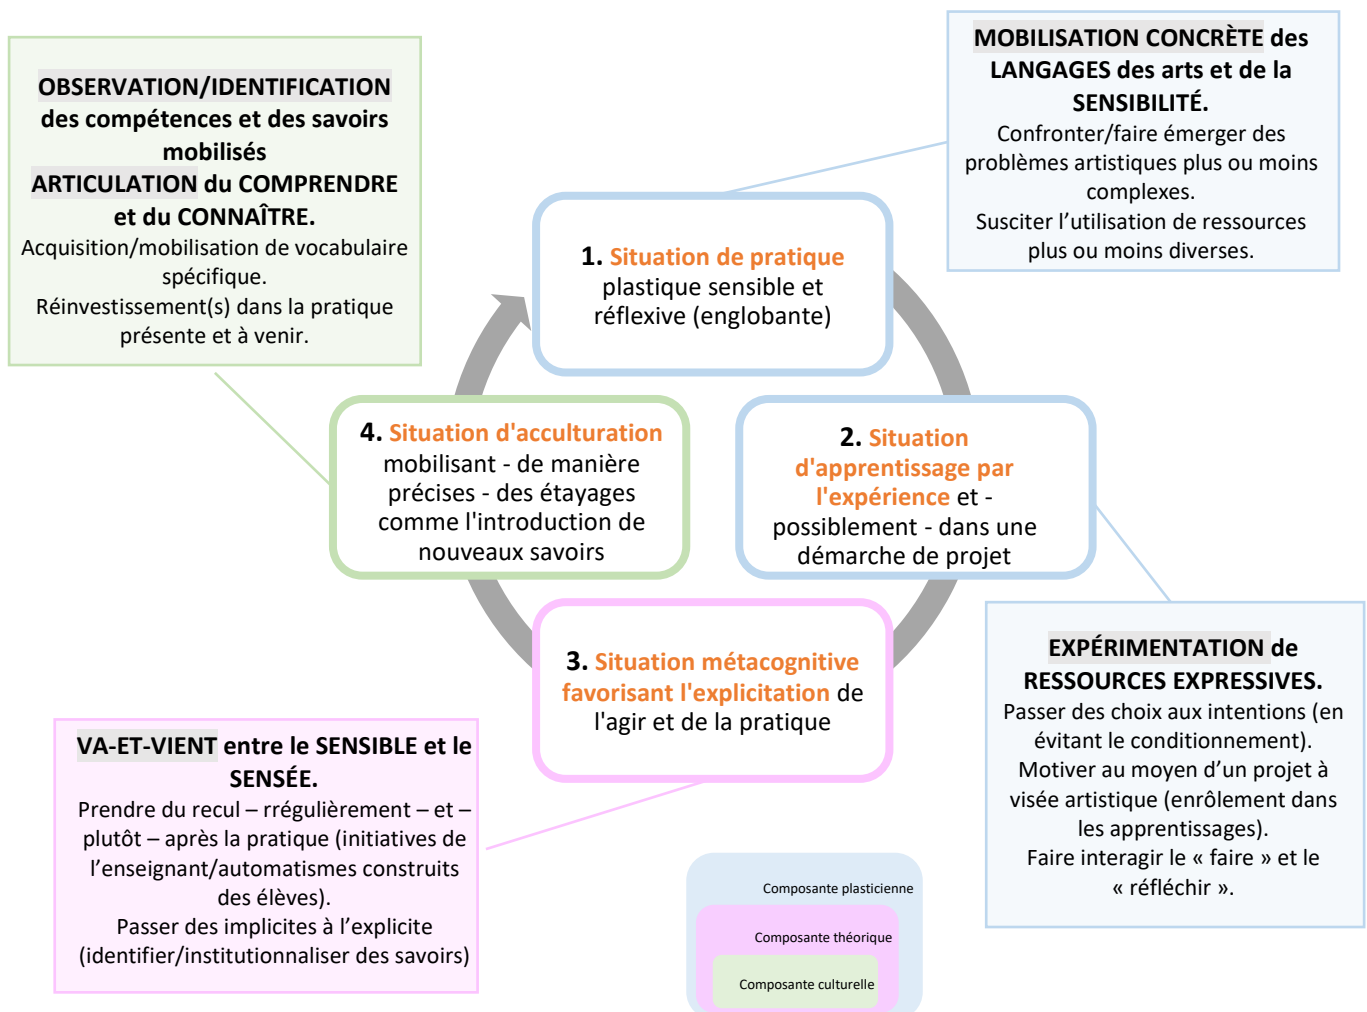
OBSERVATION/IDENTIFICATION des compétences et des savoirs mobilisés
ARTICULATION du COMPRENDRE et du CONNAÎTRE.
Acquisition/mobilisation de vocabulaire spécifique.
Réinvestissement(s) dans la pratique présente et à venir.

MOBILISATION CONCRÈTE des LANGAGES des arts et de la SENSIBILITÉ.
Confronter/faire émerger des problèmes artistiques plus ou moins complexes.
Susciter l'utilisation de ressources plus ou moins diverses.

1. Situation de pratique plastique sensible et réflexive (englobante)

4. Situation d'acculturation mobilisant - de manière précises - des étayages comme l'introduction de nouveaux savoirs

2. Situation d'apprentissage par l'expérience et - possiblement - dans une démarche de projet

3. Situation métacognitive favorisant l'explicitation de l'agir et de la pratique

VA-ET-VIENT entre le SENSIBLE et le SENSÉE.
Prendre du recul – rrégulièrement – et – plutôt – après la pratique (initiatives de l'enseignant/automatismes construits des élèves).
Passer des implicites à l'explicite (identifier/institutionnaliser des savoirs)

EXPÉRIMENTATION de RESSOURCES EXPRESSIVES.
Passer des choix aux intentions (en évitant le conditionnement).
Motiver au moyen d'un projet à visée artistique (enrôlement dans les apprentissages).
Faire interagir le « faire » et le « réfléchir ».

Composante plasticienne
Composante théorique
Composante culturelle